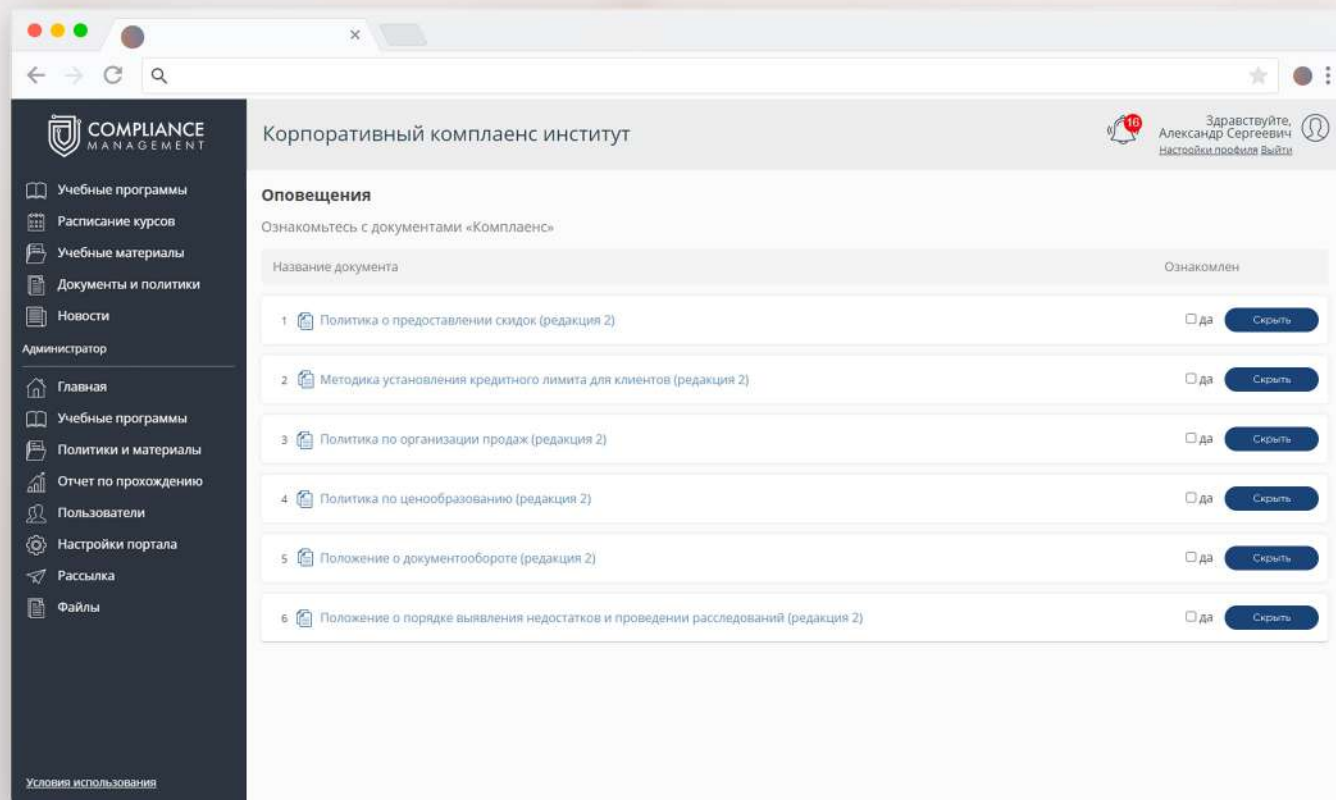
×

COMPLIANCE
MANAGEMENT

Учебные программы
Расписание курсов
Учебные материалы
Документы и политики
Новости
Администратор
Главная
Учебные программы
Политики и материалы
Отчет по прохождению
Пользователи
Настройки портала
Рассылка
Файлы

Условия использования

Корпоративный комплаенс институт

16
Здравствуйте, Александр Сергеевич
Настройки профиля Выйти

Оповещения

Ознакомьтесь с документами «Комплаенс»

| Название документа | Ознакомлен |
|---|---|
| 1 Политика о предоставлении скидок (редакция 2) | да Скрыть |
| 2 Методика установления кредитного лимита для клиентов (редакция 2) | да Скрыть |
| 3 Политика по организации продаж (редакция 2) | да Скрыть |
| 4 Политика по ценообразованию (редакция 2) | да Скрыть |
| 5 Положение о документообороте (редакция 2) | да Скрыть |
| 6 Положение о порядке выявления недостатков и проведении расследований (редакция 2) | да Скрыть |